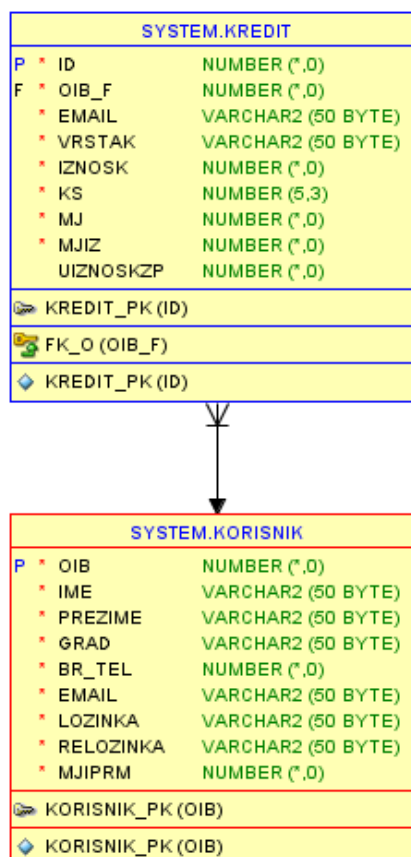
SYSTEM.KREDIT

| | | | |
|---|---|---|---|
| P | * | ID | NUMBER (*,0) |
| F | * | OIB_F | NUMBER (*,0) |
| | * | EMAIL | VARCHAR2 (50 BYTE) |
| | * | VRSTAK | VARCHAR2 (50 BYTE) |
| | * | IZNOSK | NUMBER (*,0) |
| | * | KS | NUMBER (5,3) |
| | * | MJ | NUMBER (*,0) |
| | * | MJIZ | NUMBER (*,0) |
| | | UIZNOSKZP | NUMBER (*,0) |

KREDIT_PK (ID)

FK_O (OIB_F)

KREDIT_PK (ID)

SYSTEM.KORISNIK

| | | | |
|---|---|---|---|
| P | * | OIB | NUMBER (*,0) |
| | * | IME | VARCHAR2 (50 BYTE) |
| | * | PREZIME | VARCHAR2 (50 BYTE) |
| | * | GRAD | VARCHAR2 (50 BYTE) |
| | * | BR_TEL | NUMBER (*,0) |
| | * | EMAIL | VARCHAR2 (50 BYTE) |
| | * | LOZINKA | VARCHAR2 (50 BYTE) |
| | * | RELOZINKA | VARCHAR2 (50 BYTE) |
| | * | MJIPRM | NUMBER (*,0) |

KORISNIK_PK (OIB)

KORISNIK_PK (OIB)